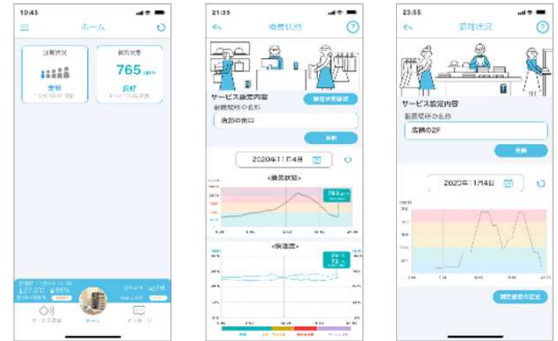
10:45

ホーム

混雑状況

換気状態

765 ppm

良好

21:35

換気状態

サービス設定内容

設置場所の名称

消防の出口

2020年11月4日

<換気状態>

<快適度>

23:55

混雑状況

サービス設定内容

設置場所の名称

店舗の2F

2020年11月4日

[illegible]